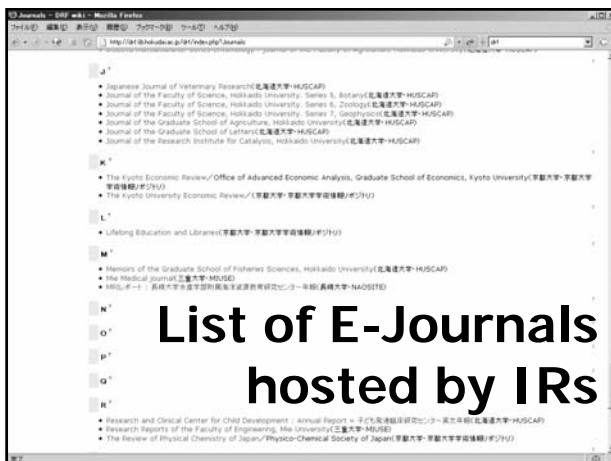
Journals - DRF wiki - Mozilla Firefox

ファイル(F) 編集(E) 表示(V) 履歴(S) ブックマーク(B) ツール(T) ヘルプ(H)

http://drf.lib.hokudai.ac.jp/drf/index.php?Journals

J

• Japanese Journal of Veterinary Research(北海道大学-HUSCAP)
• Journal of the Faculty of Science, Hokkaido University. Series 5, Botany(北海道大学-HUSCAP)
• Journal of the Faculty of Science, Hokkaido University. Series 6, Zoology(北海道大学-HUSCAP)
• Journal of the Faculty of Science, Hokkaido University. Series 7, Geophysics(北海道大学-HUSCAP)
• Journal of the Graduate School of Agriculture, Hokkaido University(北海道大学-HUSCAP)
• Journal of the Graduate School of Letters(北海道大学-HUSCAP)
• Journal of the Research Institute for Catalysis, Hokkaido University(北海道大学-HUSCAP)

K

• The Kyoto Economic Review/Office of Advanced Economic Analysis, Graduate School of Economics, Kyoto University(京都大学-京都大学学術情報リポジトリ)
• The Kyoto University Economic Review/(京都大学-京都大学学術情報リポジトリ)

L

• Lifelong Education and Libraries(京都大学-京都大学学術情報リポジトリ)

M

• Memoirs of the Graduate School of Fisheries Sciences, Hokkaido University(北海道大学-HUSCAP)
• Mie Medical Journal(三重大学-MIUSE)
• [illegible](長崎大学-NAOSITE)

N

O

P

Q

R

• Research and Clinical Center for Child Development : Annual Report = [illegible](北海道大学-HUSCAP)
• Research Reports of the Faculty of Engineering, Mie University(三重大学-MIUSE)
• The Review of Physical Chemistry of Japan/Physico-Chemical Society of Japan(京都大学-京都大学学術情報リポジトリ)

List of E-Journals hosted by IRs